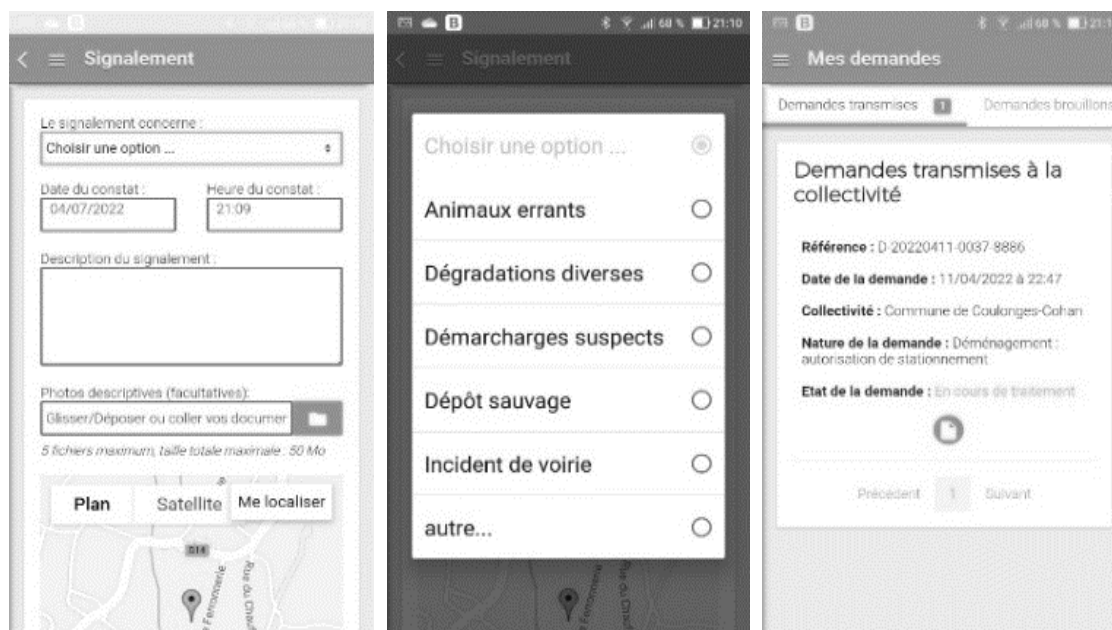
Signalement

Le signalement concerne :
Choisir une option ...

Date du constat :
04/07/2022

Heure du constat :
21:09

Description du signalement :

Photos descriptives (facultatives):
Glisser/Déposer ou coller vos documer

5 fichiers maximum, taille totale maximale : 50 Mo

Plan
Satellite
Me localiser

D14
Rue du Chad
Fenouillère

21:10
Signalement

Choisir une option ...
Animaux errants
Dégradations diverses
Démarcharges suspects
Dépôt sauvage
Incident de voirie
autre...

60 %
Mes demandes

Demandes transmises 1
Demandes brouillons

Demandes transmises à la collectivité

Référence : D-20220411-0037-8886
Date de la demande : 11/04/2022 à 22:47
Collectivité : Commune de Coulonges-Cohan
Nature de la demande : Déménagement : autorisation de stationnement
Etat de la demande : En cours de traitement

Précédent 1 Suivant